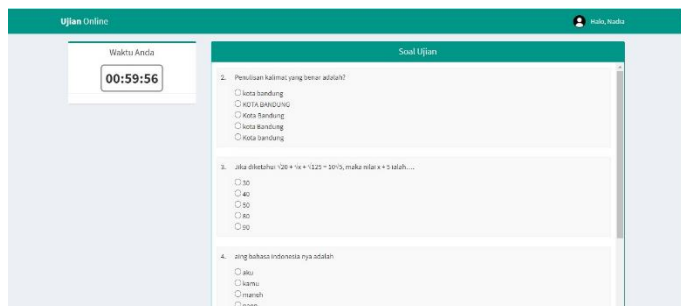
Ujian Online

Halo, Nadia

Waktu Anda

00:59:56

Soal Ujian

2. Penulisan kalimat yang benar adalah?

kota bandung
KOTA BANDUNG
Kota Bandung
kota Bandung
Kota bandung

3. Jika diketahui $\sqrt{20} + \sqrt{x} + \sqrt{125} = 10\sqrt{5}$, maka nilai x + 5 ialah....

30
40
50
80
90

4. aing bahasa indonesia nya adalah

aku
kamu
maneh
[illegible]